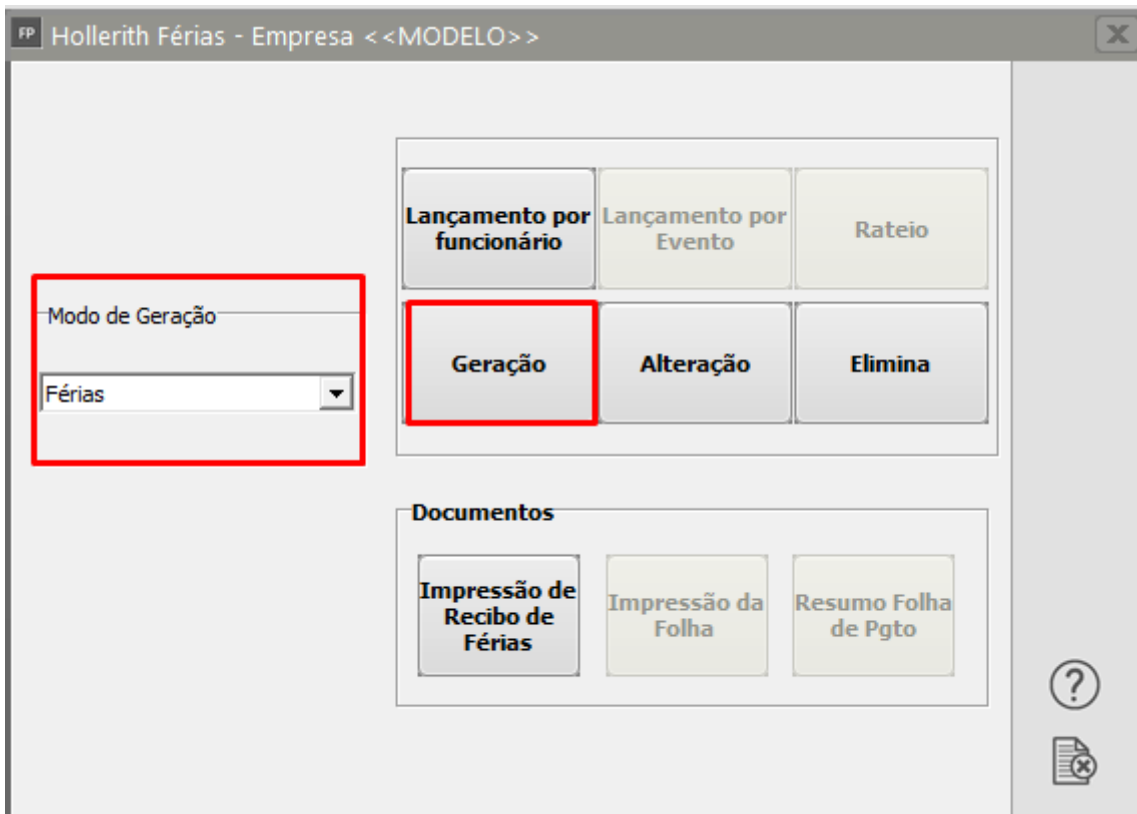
FP Hollerith Férias - Empresa <<MODELO>>

Modo de Geração

Férias

Lançamento por funcionário

Lançamento por Evento

Rateio

Geração

Alteração

Elimina

Documentos

Impressão de Recibo de Férias

Impressão da Folha

Resumo Folha de Pgto

?